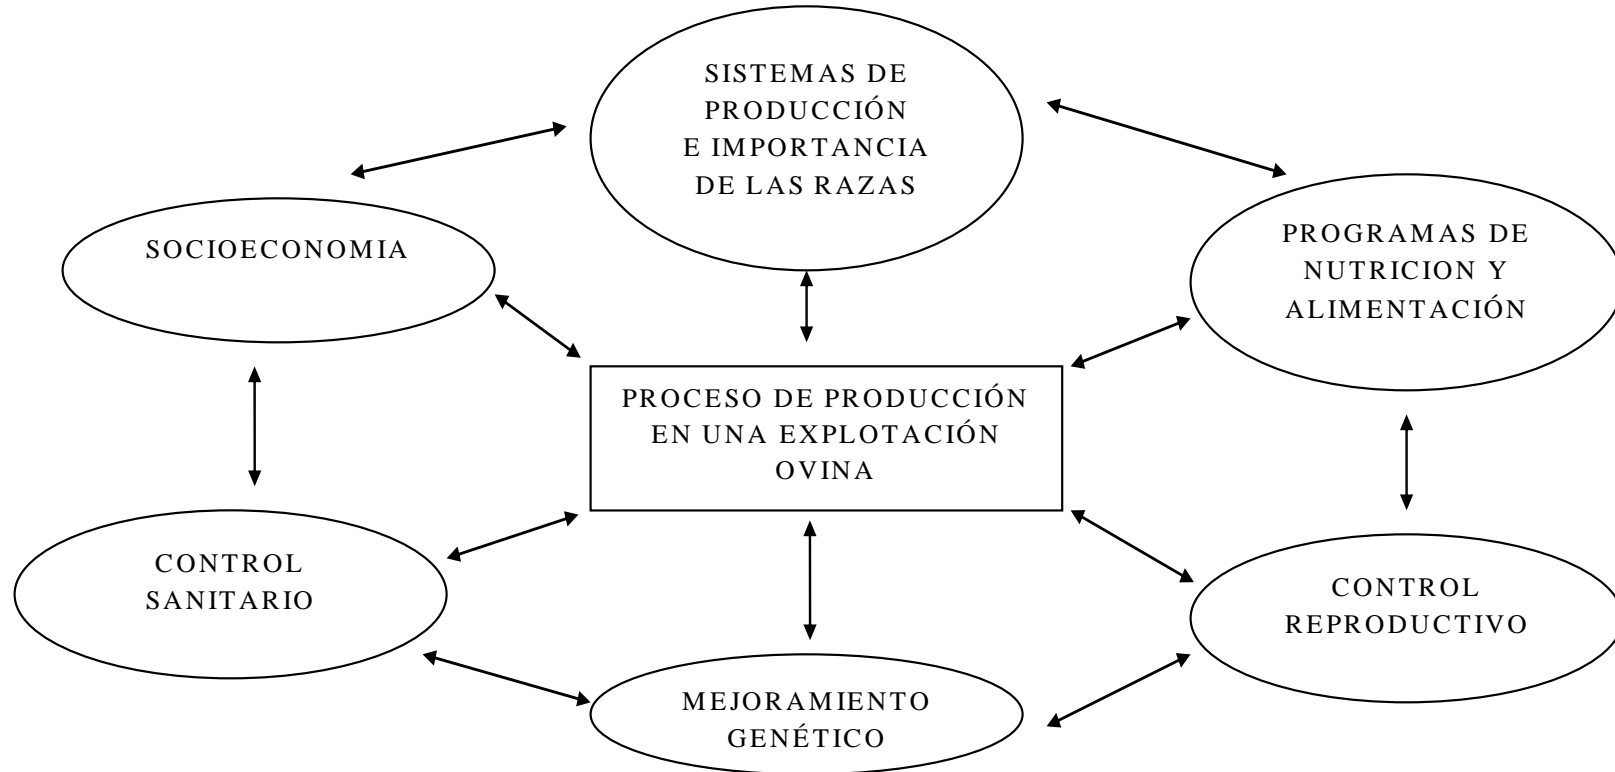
SISTEMAS DE PRODUCCIÓN E IMPORTANCIA DE LAS RAZAS

SOCIOECONOMIA

PROGRAMAS DE NUTRICION Y ALIMENTACIÓN

PROCESO DE PRODUCCIÓN EN UNA EXPLOTACIÓN OVINA

CONTROL SANITARIO

CONTROL REPRODUCTIVO

MEJORAMIENTO GENÉTICO